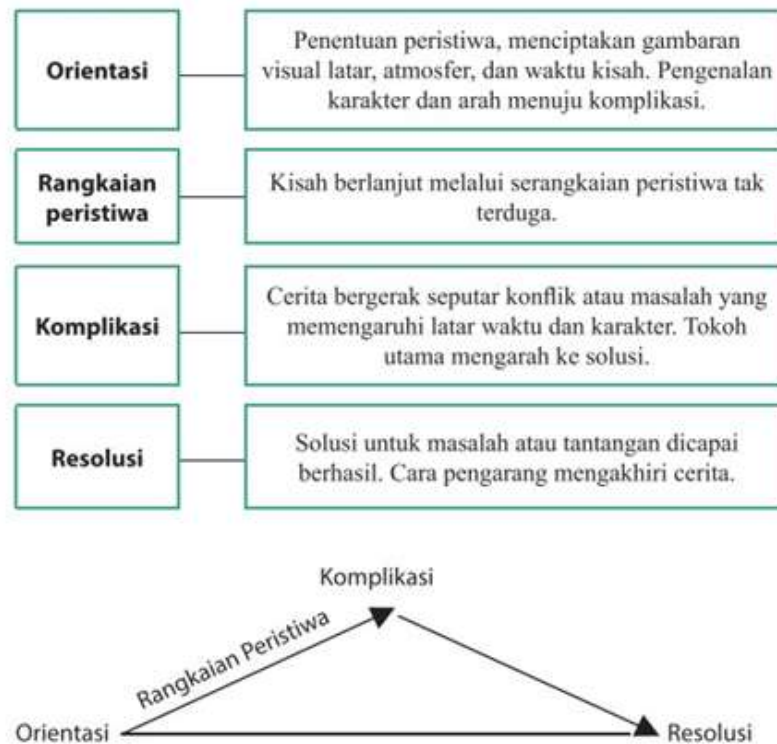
Orientasi

Penentuan peristiwa, menciptakan gambaran visual latar, atmosfer, dan waktu kisah. Pengenalan karakter dan arah menuju komplikasi.

Rangkaian peristiwa

Kisah berlanjut melalui serangkaian peristiwa tak terduga.

Komplikasi

Cerita bergerak seputar konflik atau masalah yang memengaruhi latar waktu dan karakter. Tokoh utama mengarah ke solusi.

Resolusi

Solusi untuk masalah atau tantangan dicapai berhasil. Cara pengarang mengakhiri cerita.

Komplikasi

Rangkaian Peristiwa

Orientasi

Resolusi